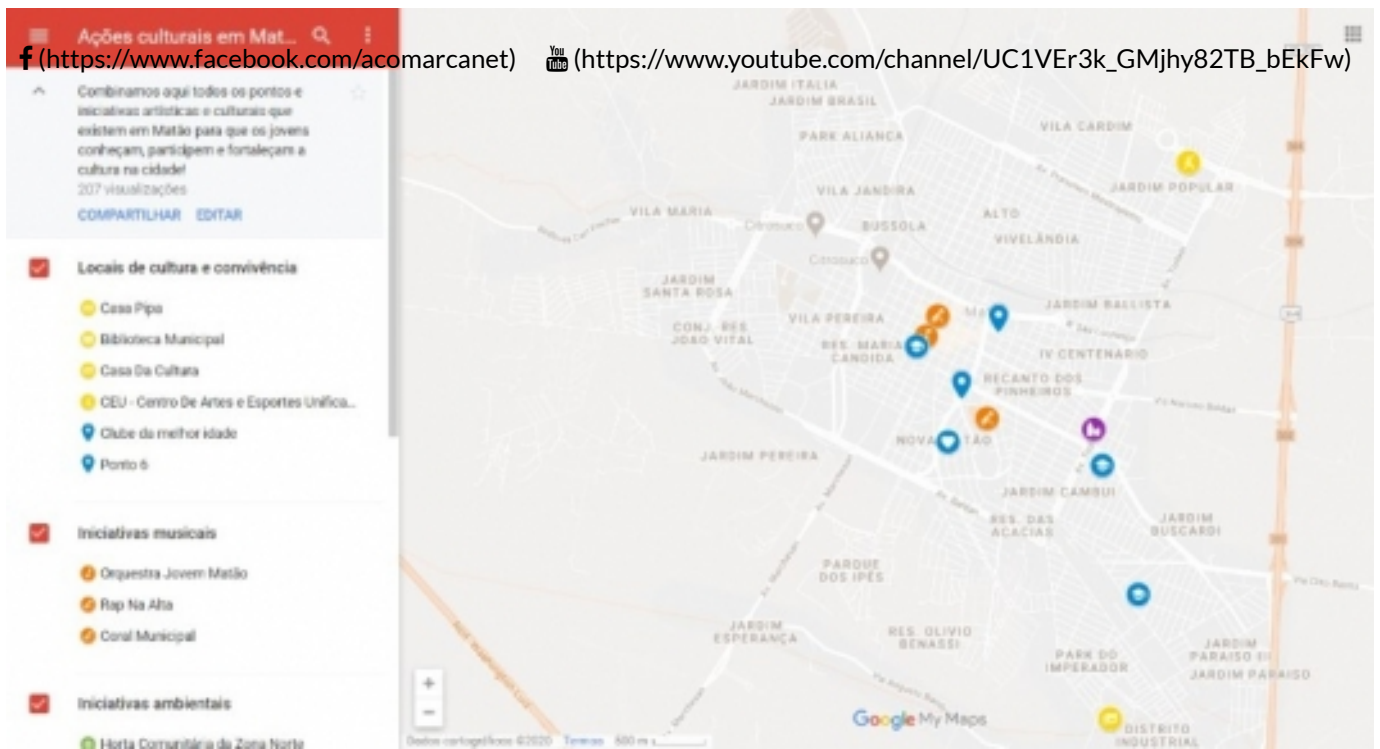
Ações culturais em Mat...

(https://www.facebook.com/acomarcanet) (https://www.youtube.com/channel/UC1VEr3k_GMjhy82TB_bEkFw)

Combinamos aqui todos os pontos e iniciativas artísticas e culturais que existem em Matão para que os jovens conheçam, participem e fortaleçam a cultura na cidade!
207 visualizações
COMPARTILHAR EDITAR

Locais de cultura e convivência
Casa Pipo
Biblioteca Municipal
Casa Da Cultura
CEU - Centro De Artes e Esportes Unifica...
Clube da melhor idade
Ponto 6

Iniciativas musicais
Orquestra Jovem Matão
Rap Na Alta
Coral Municipal

Iniciativas ambientais
Horta Comunitária da Zona Norte

JARDIM ITALIA
JARDIM BRASIL
PARK ALIANCA
VILA CARDIM
JARDIM POPULAR
VILA JANDIRA
VILA MARIA
BUSSOLA
ALTO
VIVELÂNDIA
Citrosuco
Citrosuco
JARDIM SANTA ROSA
JARDIM BALLISTA
VILA PEREIRA
CONJ. RES. JOAO VITAL
RES. MARIA CANDIDA
IV CENTENARIO
RECANTO DOS PINHEIROS
JARDIM PEREIRA
NOVA MATÃO
JARDIM CAMBUI
RES. DAS ACACIAS
JARDIM BUSCARDI
PARQUE DOS IPÊS
JARDIM ESPERANÇA
RES. OLIVIO BENASSI
PARK DO IMPERADOR
JARDIM PARAISO III
JARDIM PARAISO
DISTRITO INDUSTRIAL
Google My Maps
Dados cartográficos ©2020 Termos 500 m
+
−